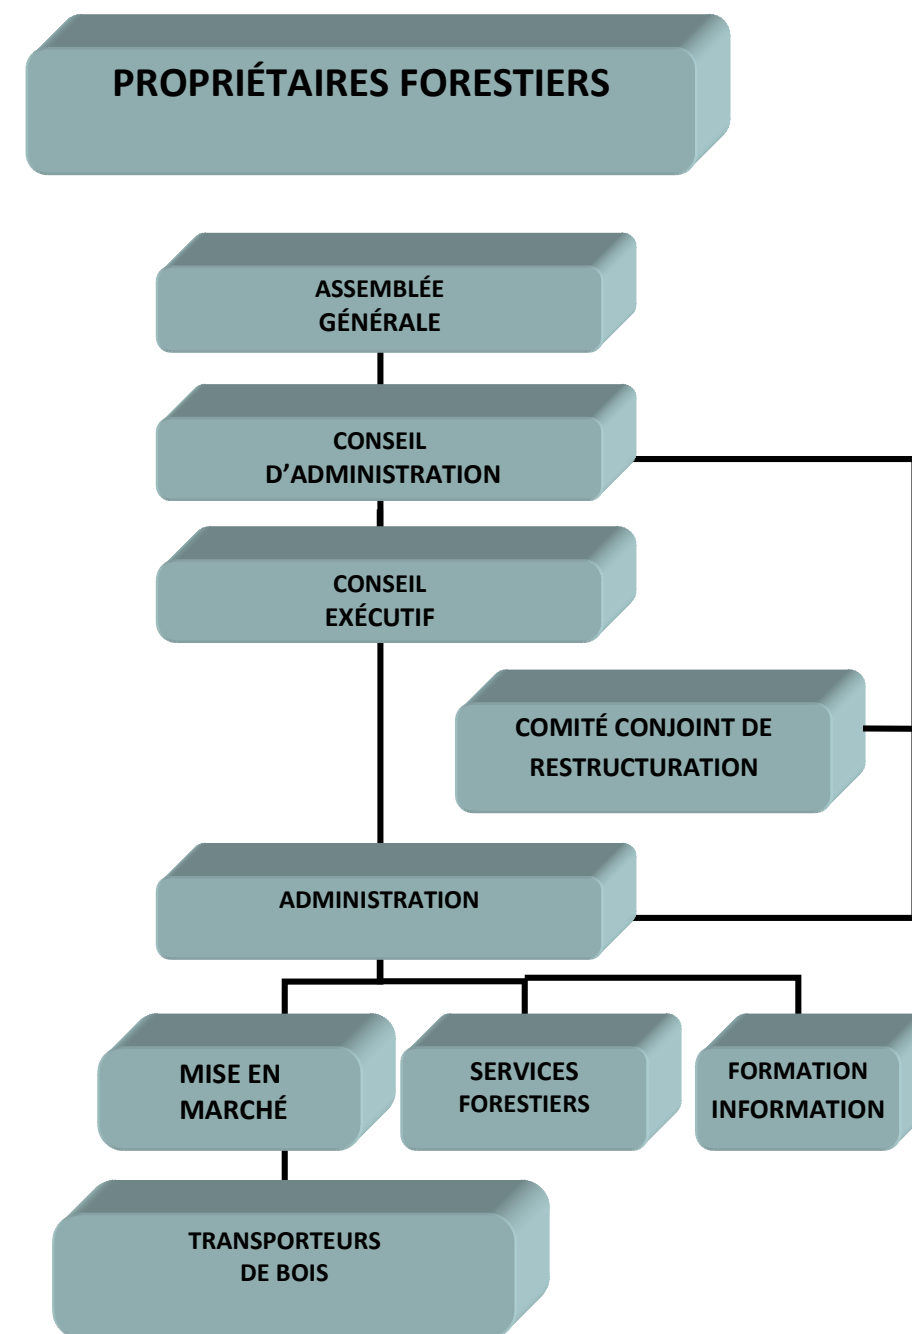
PROPRIÉTAIRES FORESTIERS

ASSEMBLÉE GÉNÉRALE

CONSEIL D'ADMINISTRATION

CONSEIL EXÉCUTIF

COMITÉ CONJOINT DE RESTRUCTURATION

ADMINISTRATION

MISE EN MARCHÉ

SERVICES FORESTIERS

FORMATION INFORMATION

TRANSPORTEURS DE BOIS